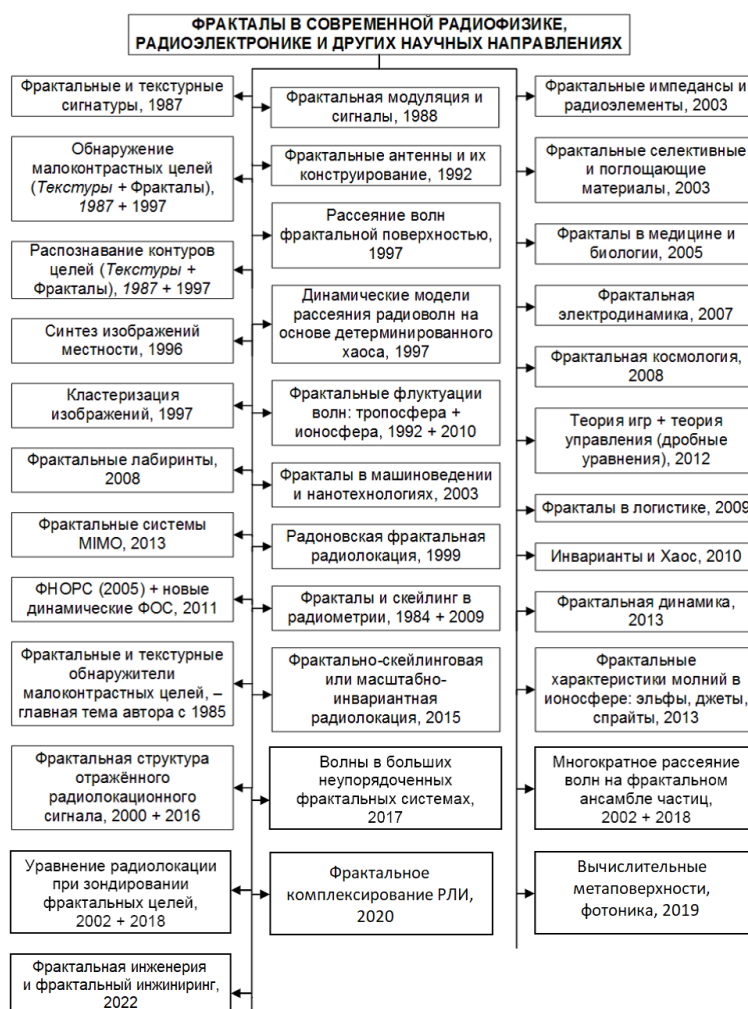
ФРАКТАЛЫ В СОВРЕМЕННОЙ РАДИОФИЗИКЕ, РАДИОЭЛЕКТРОНИКЕ И ДРУГИХ НАУЧНЫХ НАПРАВЛЕНИЯХ

Фрактальные и текстурные сигнатуры, 1987

Обнаружение малоконтрастных целей (*Текстуры* + Фракталы), *1987* + 1997

Распознавание контуров целей (*Текстуры* + Фракталы), *1987* + 1997

Синтез изображений местности, 1996

Кластеризация изображений, 1997

Фрактальные лабиринты, 2008

Фрактальные системы MIMO, 2013

ФНОРС (2005) + новые динамические ФОС, 2011

Фрактальные и текстурные обнаружители малоконтрастных целей, – главная тема автора с 1985

Фрактальная структура отражённого радиолокационного сигнала, 2000 + 2016

Уравнение радиолокации при зондировании фрактальных целей, 2002 + 2018

Фрактальная инженерия и фрактальный инжиниринг, 2022

Фрактальная модуляция и сигналы, 1988

Фрактальные антенны и их конструирование, 1992

Рассеяние волн фрактальной поверхностью, 1997

Динамические модели рассеяния радиоволн на основе детерминированного хаоса, 1997

Фрактальные флуктуации волн: тропосфера + ионосфера, 1992 + 2010

Фракталы в машиноведении и нанотехнологиях, 2003

Радоновская фрактальная радиолокация, 1999

Фракталы и скейлинг в радиометрии, 1984 + 2009

Фрактально-скейлинговая или масштабно-инвариантная радиолокация, 2015

Волны в больших неупорядоченных фрактальных системах, 2017

Фрактальное комплексирование РЛИ, 2020

Фрактальные импедансы и радиоэлементы, 2003

Фрактальные селективные и поглощающие материалы, 2003

Фракталы в медицине и биологии, 2005

Фрактальная электродинамика, 2007

Фрактальная космология, 2008

Теория игр + теория управления (дробные уравнения), 2012

Фракталы в логистике, 2009

Инварианты и Хаос, 2010

Фрактальная динамика, 2013

Фрактальные характеристики молний в ионосфере: эльфы, джеты, спрайты, 2013

Многократное рассеяние волн на фрактальном ансамбле частиц, 2002 + 2018

Вычислительные метаповерхности, фотоника, 2019